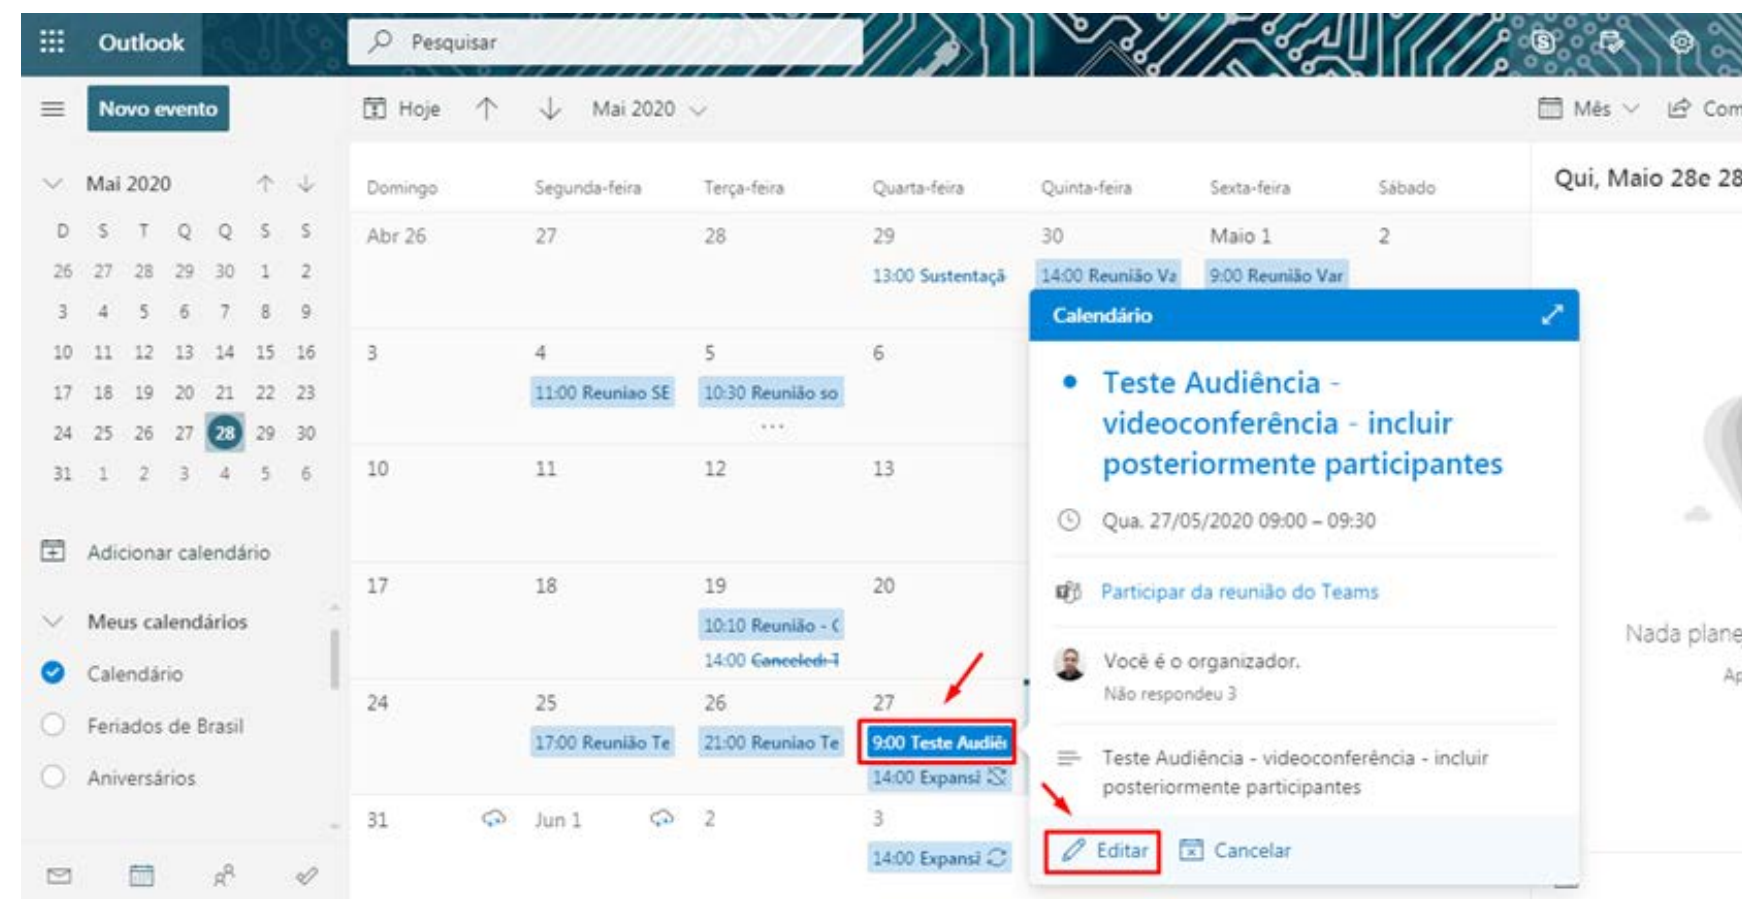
Outlook

Pesquisar

Novo evento

Hoje

Mai 2020

Mês

Com

Mai 2020

| D | S | T | Q | Q | S | S |
|---|---|---|---|---|---|---|
| 26 | 27 | 28 | 29 | 30 | 1 | 2 |
| 3 | 4 | 5 | 6 | 7 | 8 | 9 |
| 10 | 11 | 12 | 13 | 14 | 15 | 16 |
| 17 | 18 | 19 | 20 | 21 | 22 | 23 |
| 24 | 25 | 26 | 27 | 28 | 29 | 30 |
| 31 | 1 | 2 | 3 | 4 | 5 | 6 |

Adicionar calendário

Meus calendários

Calendário

Feriados de Brasil

Aniversários

| Domingo | Segunda-feira | Terça-feira | Quarta-feira | Quinta-feira | Sexta-feira | Sábado |
|---|---|---|---|---|---|---|
| Abr 26 | 27 | 28 | 29 13:00 Sustentaçã | 30 14:00 Reunião Va | Maio 1 9:00 Reunião Var | 2 |
| 3 | 4 11:00 Reuniao SE | 5 10:30 Reunião so ... | 6 | | | |
| 10 | 11 | 12 | 13 | | | |
| 17 | 18 | 19 10:10 Reunião - ( 14:00 Canceled: T | 20 | | | |
| 24 | 25 17:00 Reunião Te | 26 21:00 Reuniao Te | 27 9:00 Teste Audiê 14:00 Expansí | | | |
| 31 | Jun 1 | 2 | 3 14:00 Expansí | | | |

Qui, Maio 28e 28

Calendário

Teste Audiência - videoconferência - incluir posteriormente participantes

Qua. 27/05/2020 09:00 – 09:30

Participar da reunião do Teams

Você é o organizador.

Não respondeu 3

Teste Audiência - videoconferência - incluir posteriormente participantes

Editar

Cancelar

Nada plane

Ap